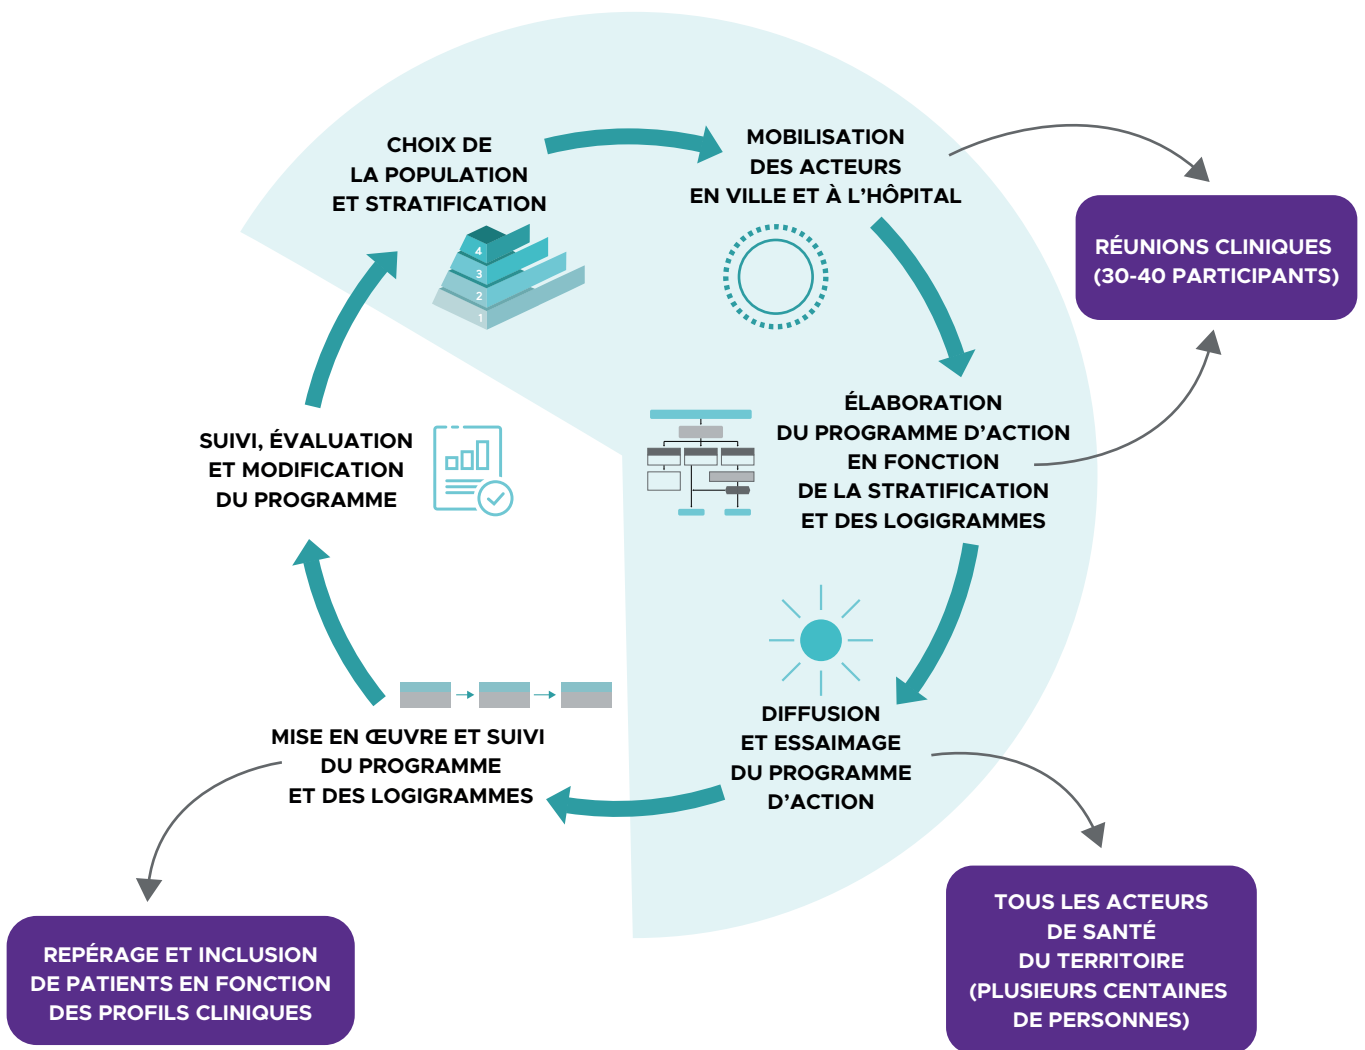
CHOIX DE
LA POPULATION
ET STRATIFICATION

4
3
2
1

MOBILISATION
DES ACTEURS
EN VILLE ET À L'HÔPITAL

RÉUNIONS CLINIQUES
(30-40 PARTICIPANTS)

ÉLABORATION
DU PROGRAMME D'ACTION
EN FONCTION
DE LA STRATIFICATION
ET DES LOGIGRAMMES

DIFFUSION
ET ESSAIMAGE
DU PROGRAMME
D'ACTION

TOUS LES ACTEURS
DE SANTÉ
DU TERRITOIRE
(PLUSIEURS CENTAINES
DE PERSONNES)

MISE EN ŒUVRE ET SUIVI
DU PROGRAMME
ET DES LOGIGRAMMES

REPÉRAGE ET INCLUSION
DE PATIENTS EN FONCTION
DES PROFILS CLINIQUES

SUIVI, ÉVALUATION
ET MODIFICATION
DU PROGRAMME